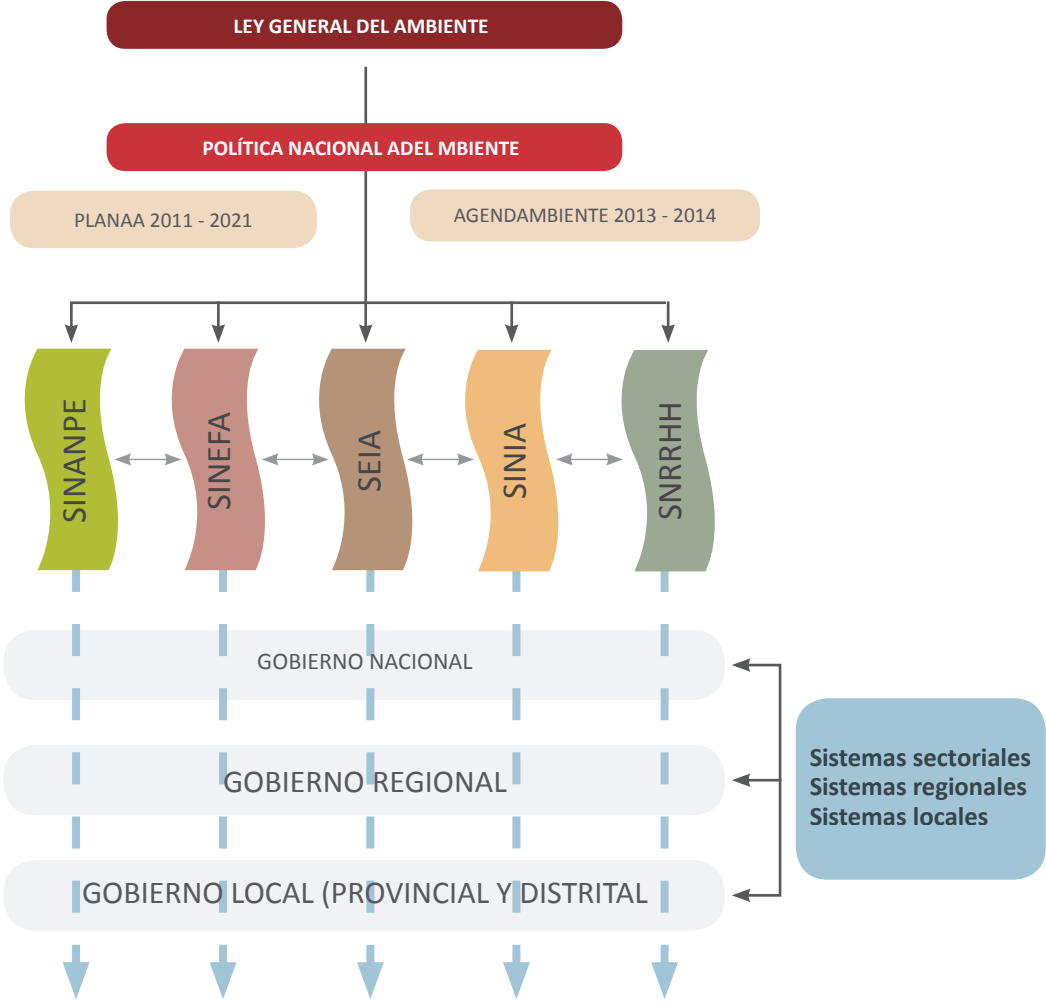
LEY GENERAL DEL AMBIENTE

POLÍTICA NACIONAL ADEL MBIENTE

PLANAA 2011 - 2021

AGENDAMBIENTE 2013 - 2014

SINANPE

SINEFA

SEIA

SINIA

SNRRHH

GOBIERNO NACIONAL

GOBIERNO REGIONAL

GOBIERNO LOCAL (PROVINCIAL Y DISTRITAL

Sistemas sectoriales
Sistemas regionales
Sistemas locales